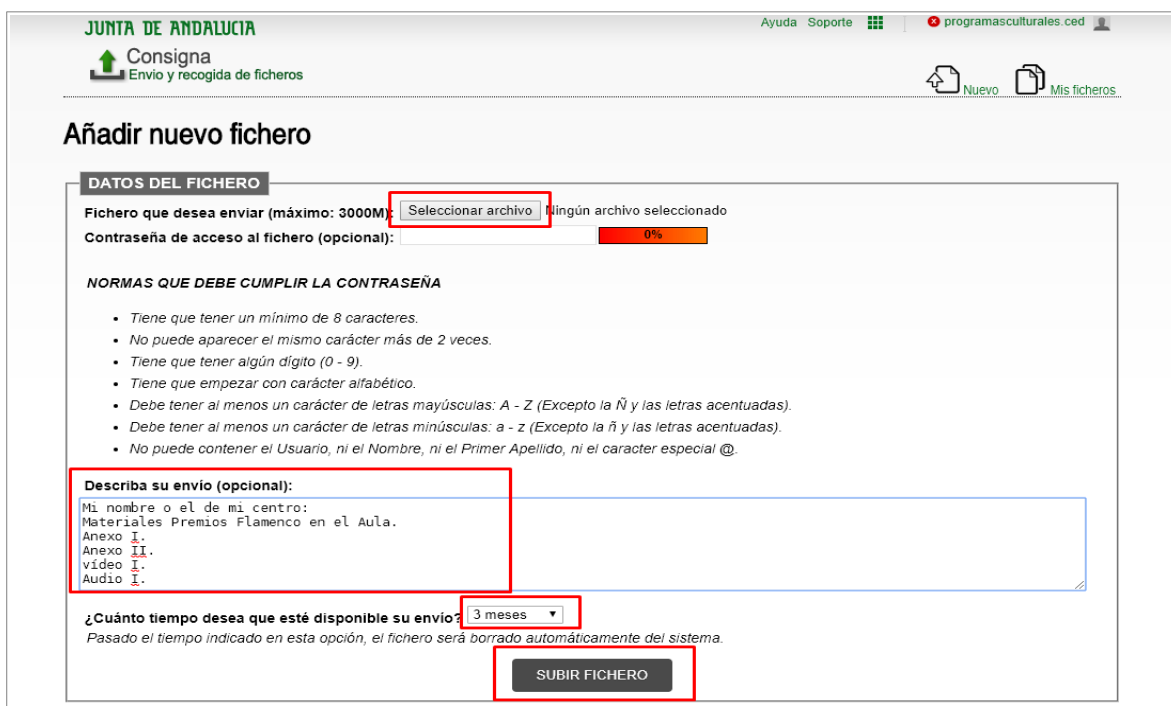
JUNTA DE ANDALUCIA

Ayuda Soporte programasculturales.ced

Consigna
Envío y recogida de ficheros

Nuevo Mis ficheros

Añadir nuevo fichero

DATOS DEL FICHERO

Fichero que desea enviar (máximo: 3000M): Seleccionar archivo Ningún archivo seleccionado

Contraseña de acceso al fichero (opcional): 0%

NORMAS QUE DEBE CUMPLIR LA CONTRASEÑA

- Tiene que tener un mínimo de 8 caracteres.
- No puede aparecer el mismo carácter más de 2 veces.
- Tiene que tener algún dígito (0 - 9).
- Tiene que empezar con carácter alfabético.
- Debe tener al menos un carácter de letras mayúsculas: A - Z (Excepto la Ñ y las letras acentuadas).
- Debe tener al menos un carácter de letras minúsculas: a - z (Excepto la ñ y las letras acentuadas).
- No puede contener el Usuario, ni el Nombre, ni el Primer Apellido, ni el caracter especial @.

Describa su envío (opcional):

Mi nombre o el de mi centro:
Materiales Premios Flamenco en el Aula.
Anexo I.
Anexo II.
vídeo I.
Audio I.

¿Cuánto tiempo desea que esté disponible su envío? 3 meses

Pasado el tiempo indicado en esta opción, el fichero será borrado automáticamente del sistema.

SUBIR FICHERO